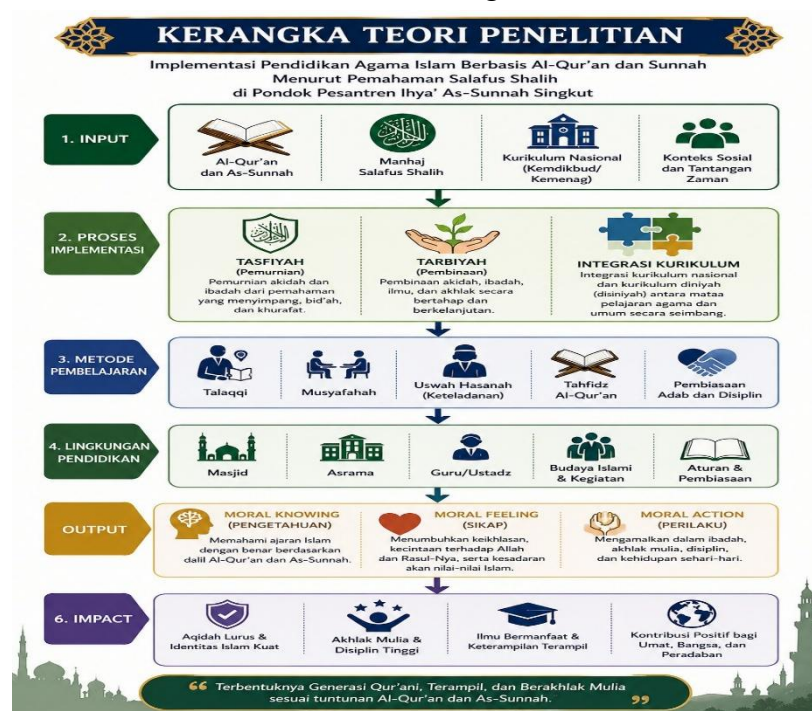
KERANGKA TEORI PENELITIAN

Implementasi Pendidikan Agama Islam Berbasis Al-Qur'an dan Sunnah Menurut Pemahaman Salafus Shalih di Pondok Pesantren Ihya' As-Sunnah Singkut

1. INPUT

Al-Qur'an dan As-Sunnah

Manhaj Salafus Shalih

Kurikulum Nasional (Kemdikbud/ Kemenag)

Konteks Sosial dan Tantangan Zaman

2. PROSES IMPLEMENTASI

TASFIYAH (Pemurnian)
Pemurnian akidah dan ibadah dari pemahaman yang menyimpang, bid'ah, dan khurafat.

TARBIYAH (Pembinaan)
Pembinaan akidah, ibadah, ilmu, dan akhlak secara bertahap dan berkelanjutan.

INTEGRASI KURIKULUM
Integrasi kurikulum nasional dan kurikulum diniyah (disiniyah) antara mataa pelajaran agama dan umum secara seimbang.

3. METODE PEMBELAJARAN

Talaqqi

Musyafahah

Uswah Hasanah (Keteladanan)

Tahfidz Al-Qur'an

Pembiasaan Adab dan Disiplin

4. LINGKUNGAN PENDIDIKAN

Masjid

Asrama

Guru/Ustadz

Budaya Islami & Kegiatan

Aturan & Pembiasaan

OUTPUT

MORAL KNOWING (PENGETAHUAN)
Memahami ajaran Islam dengan benar berdasarkan dalil Al-Qur'an dan As-Sunnah.

MORAL FEELING (SIKAP)
Menumbuhkan keikhlasan, kecintaan terhadap Allah dan Rasul-Nya, serta kesadaran akan nilai-nilai Islam.

MORAL ACTION (PERILAKU)
Mengamalkan dalam ibadah, akhlak mulia, disiplin, dan kehidupan sehari-hari.

6. IMPACT

Aqidah Lurus & Identitas Islam Kuat

Akhlak Mulia & Disiplin Tinggi

Ilmu Bermanfaat & Keterampilan Terampil

Kontribusi Positif bagi Umat, Bangsa, dan Peradaban

" Terbentuknya Generasi Qur'ani, Terampil, dan Berakhlak Mulia sesuai tuntunan Al-Qur'an dan As-Sunnah. "